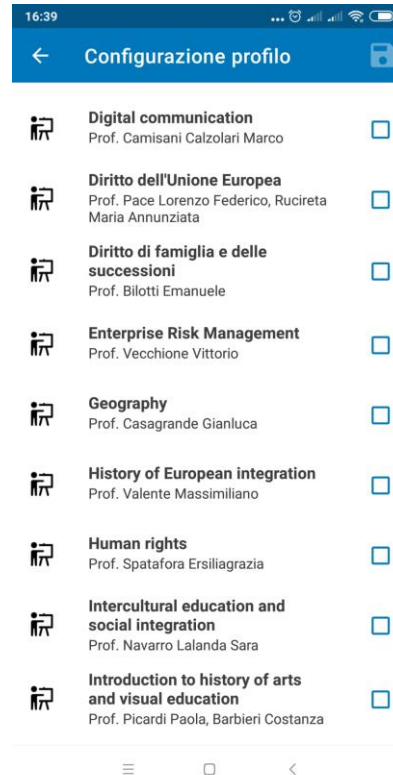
16:39

Configurazione profilo

Digital communication
Prof. Camisani Calzolari Marco

Diritto dell'Unione Europea
Prof. Pace Lorenzo Federico, Rucireta Maria Annunziata

Diritto di famiglia e delle successioni
Prof. Bilotti Emanuele

Enterprise Risk Management
Prof. Vecchione Vittorio

Geography
Prof. Casagrande Gianluca

History of European integration
Prof. Valente Massimiliano

Human rights
Prof. Spatafora Ersiliagrazia

Intercultural education and social integration
Prof. Navarro Lalanda Sara

Introduction to history of arts and visual education
Prof. Picardi Paola, Barbieri Costanza